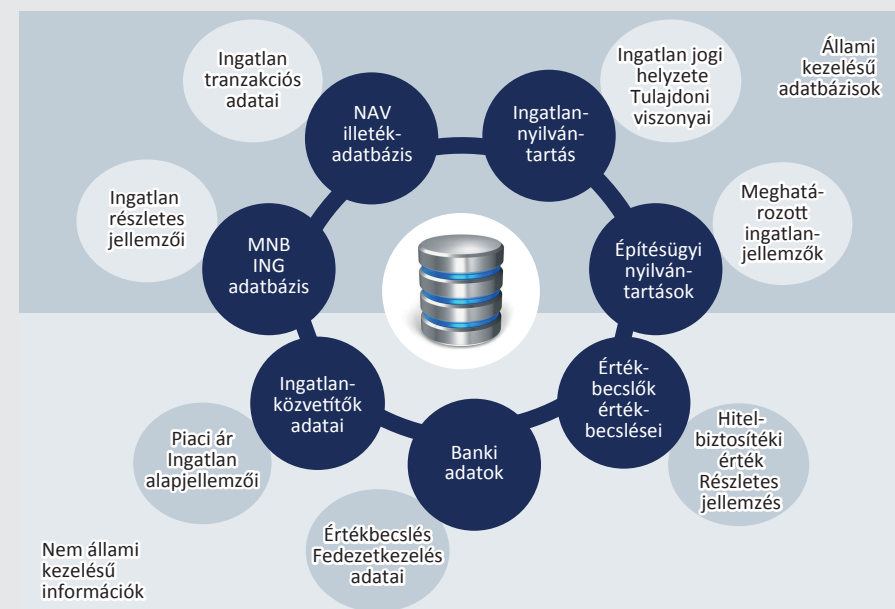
Állami kezelésű adatbázisok

Ingatlan tranzakciós adatai

NAV illeték-adatbázis

Ingatlan-nyilvántartás

Ingatlan jogi helyzete Tulajdoni viszonyai

Ingatlan részletes jellemzői

MNB ING adatbázis

Építésügyi nyilvántartások

Meghatározott ingatlanjellemzők

Ingatlanközvetítők adatai

Értékbecslők értékbecslései

Hitelbiztosítéki érték Részletes jellemzés

Piaci ár Ingatlan alapjellemzői

Banki adatok

Értékbecslés Fedezetkezelés adatai

Nem állami kezelésű információk